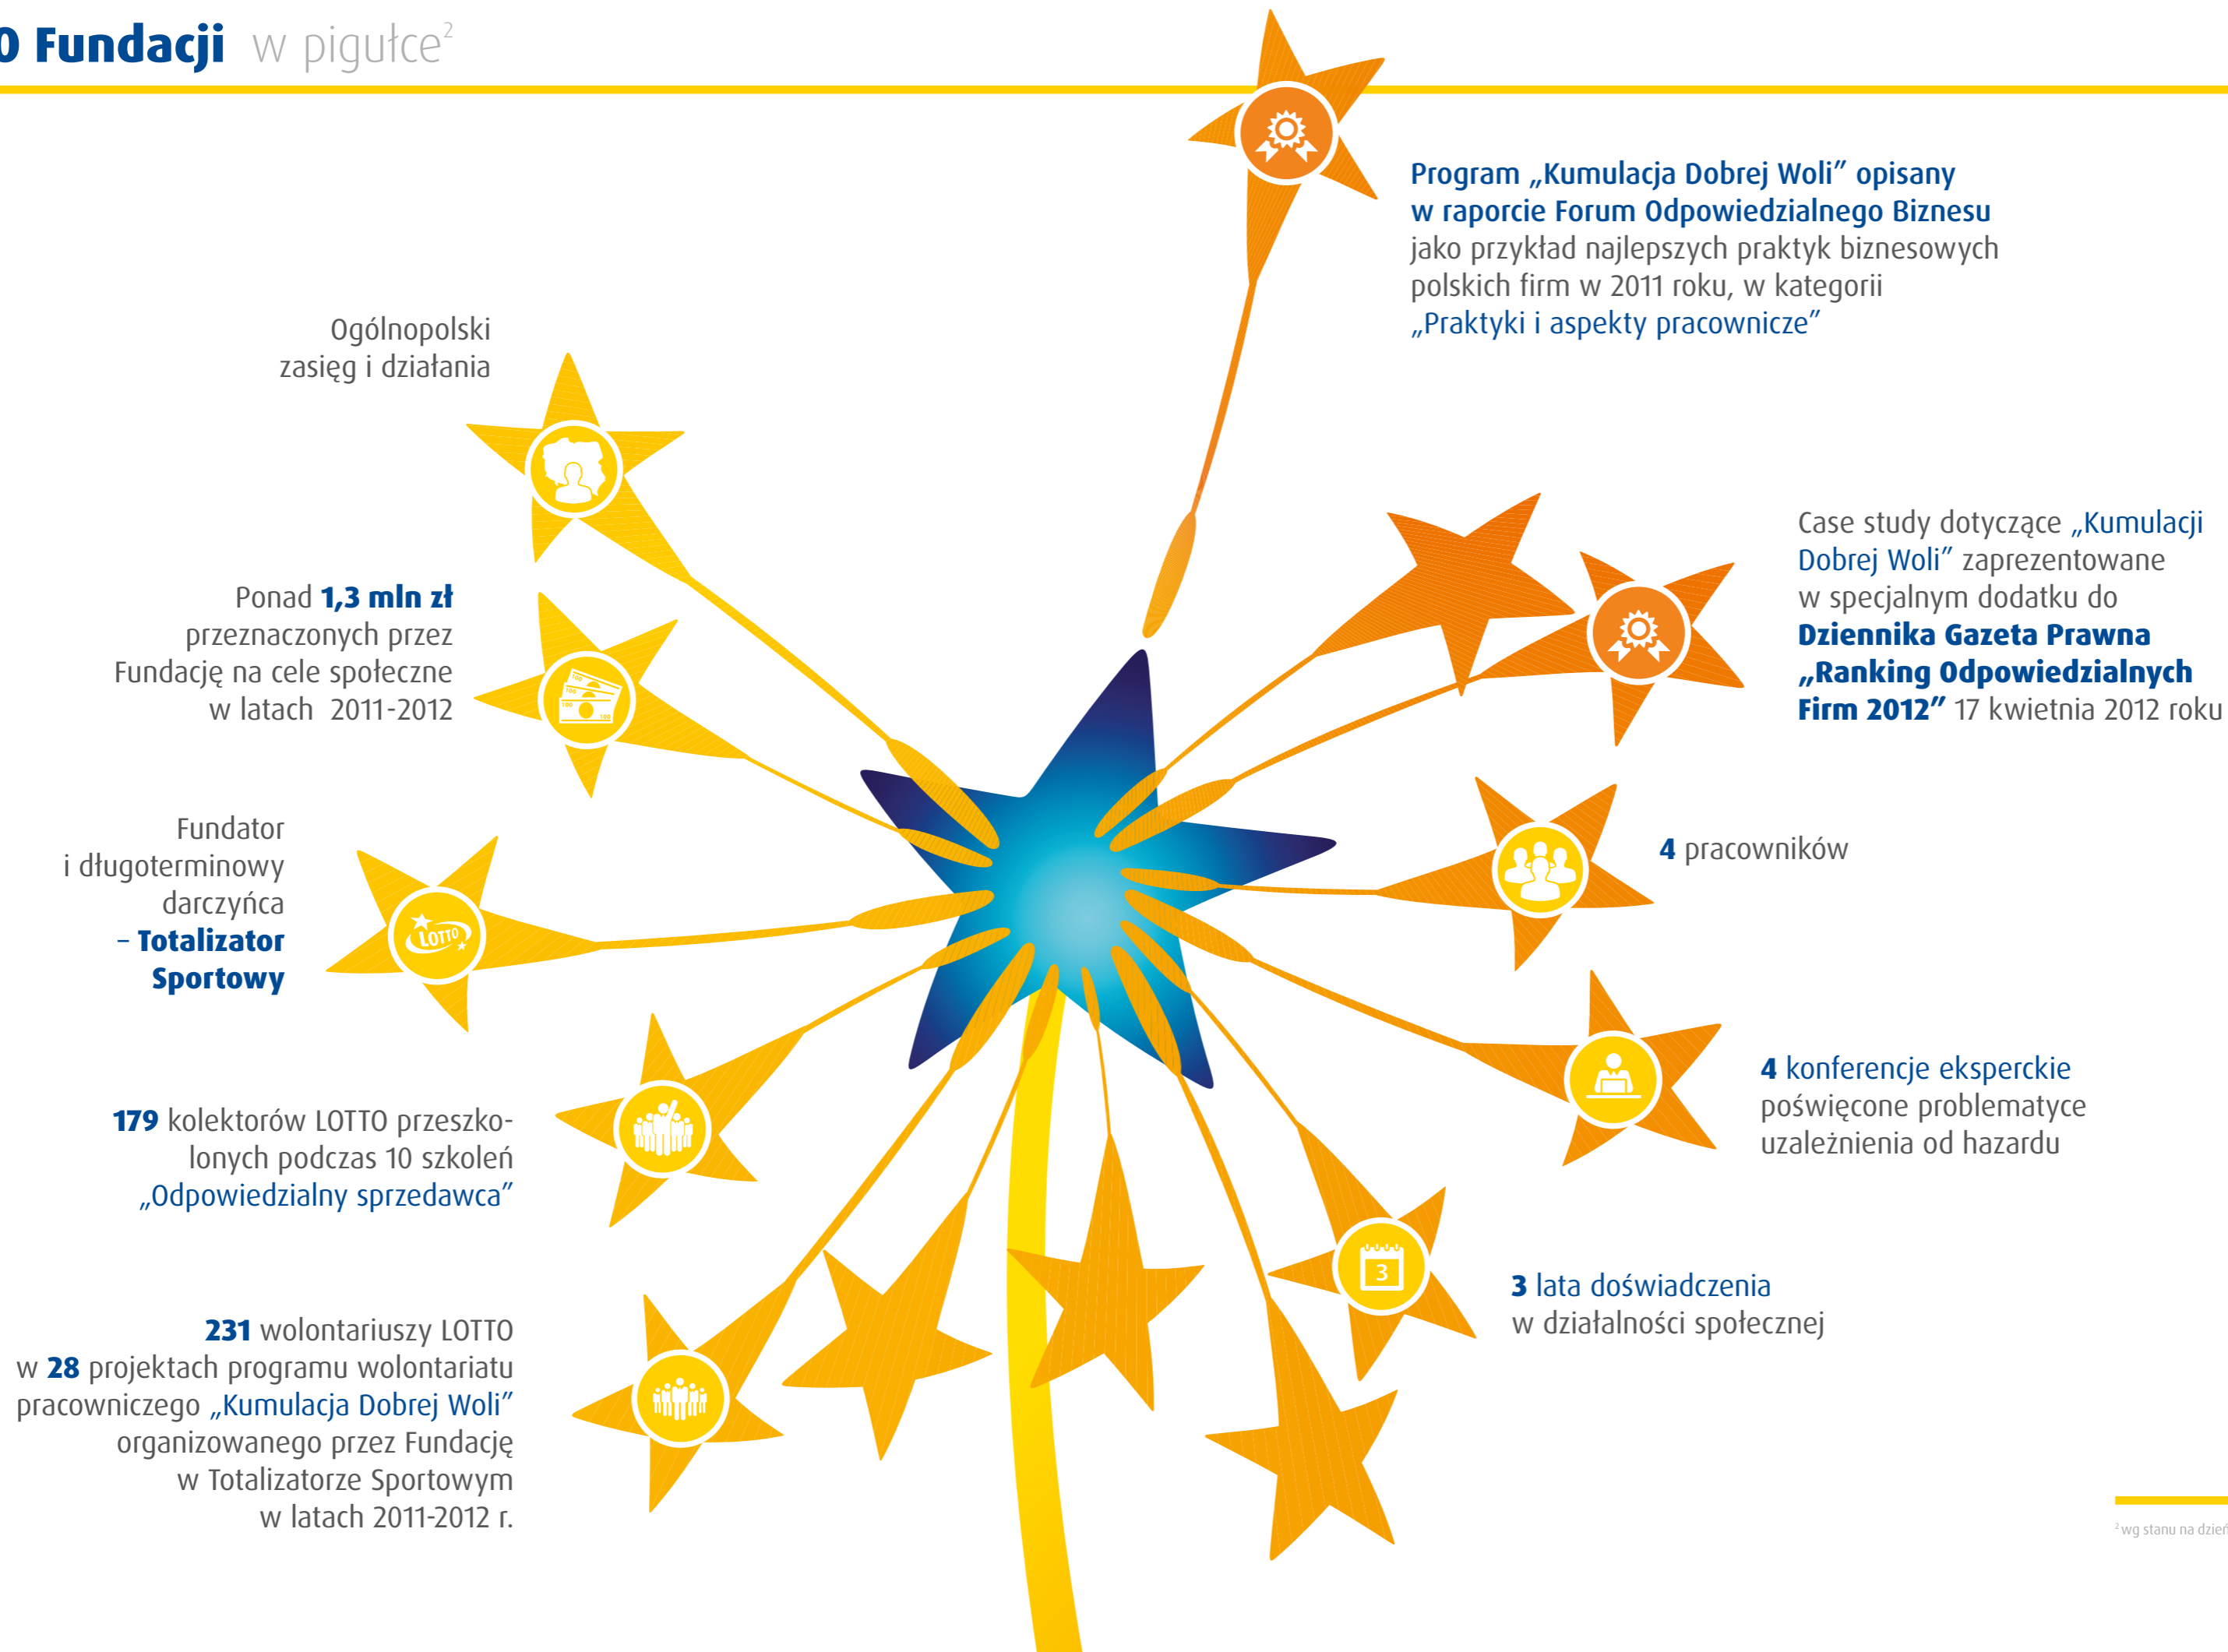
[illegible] Fundacji w pigułce$^{2}$

Program „Kumulacja Dobrej Woli” opisany w raporcie Forum Odpowiedzialnego Biznesu jako przykład najlepszych praktyk biznesowych polskich firm w 2011 roku, w kategorii „Praktyki i aspekty pracownicze”

Ogólnopolski zasięg i działania

Case study dotyczące „Kumulacji Dobrej Woli” zaprezentowane w specjalnym dodatku do Dziennika Gazeta Prawna „Ranking Odpowiedzialnych Firm 2012” 17 kwietnia 2012 roku

Ponad 1,3 mln zł przeznaczonych przez Fundację na cele społeczne w latach 2011-2012

4 pracowników

Fundator i długoterminowy darczyńca – Totalizator Sportowy

LOTTO

4 konferencje eksperckie poświęcone problematyce uzależnienia od hazardu

179 kolektorów LOTTO przeszkolonych podczas 10 szkoleń „Odpowiedzialny sprzedawca”

3

3 lata doświadczenia w działalności społecznej

231 wolontariuszy LOTTO w 28 projektach programu wolontariatu pracowniczego „Kumulacja Dobrej Woli” organizowanego przez Fundację w Totalizatorze Sportowym w latach 2011-2012 r.

$^{2}$ wg stanu na dzień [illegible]